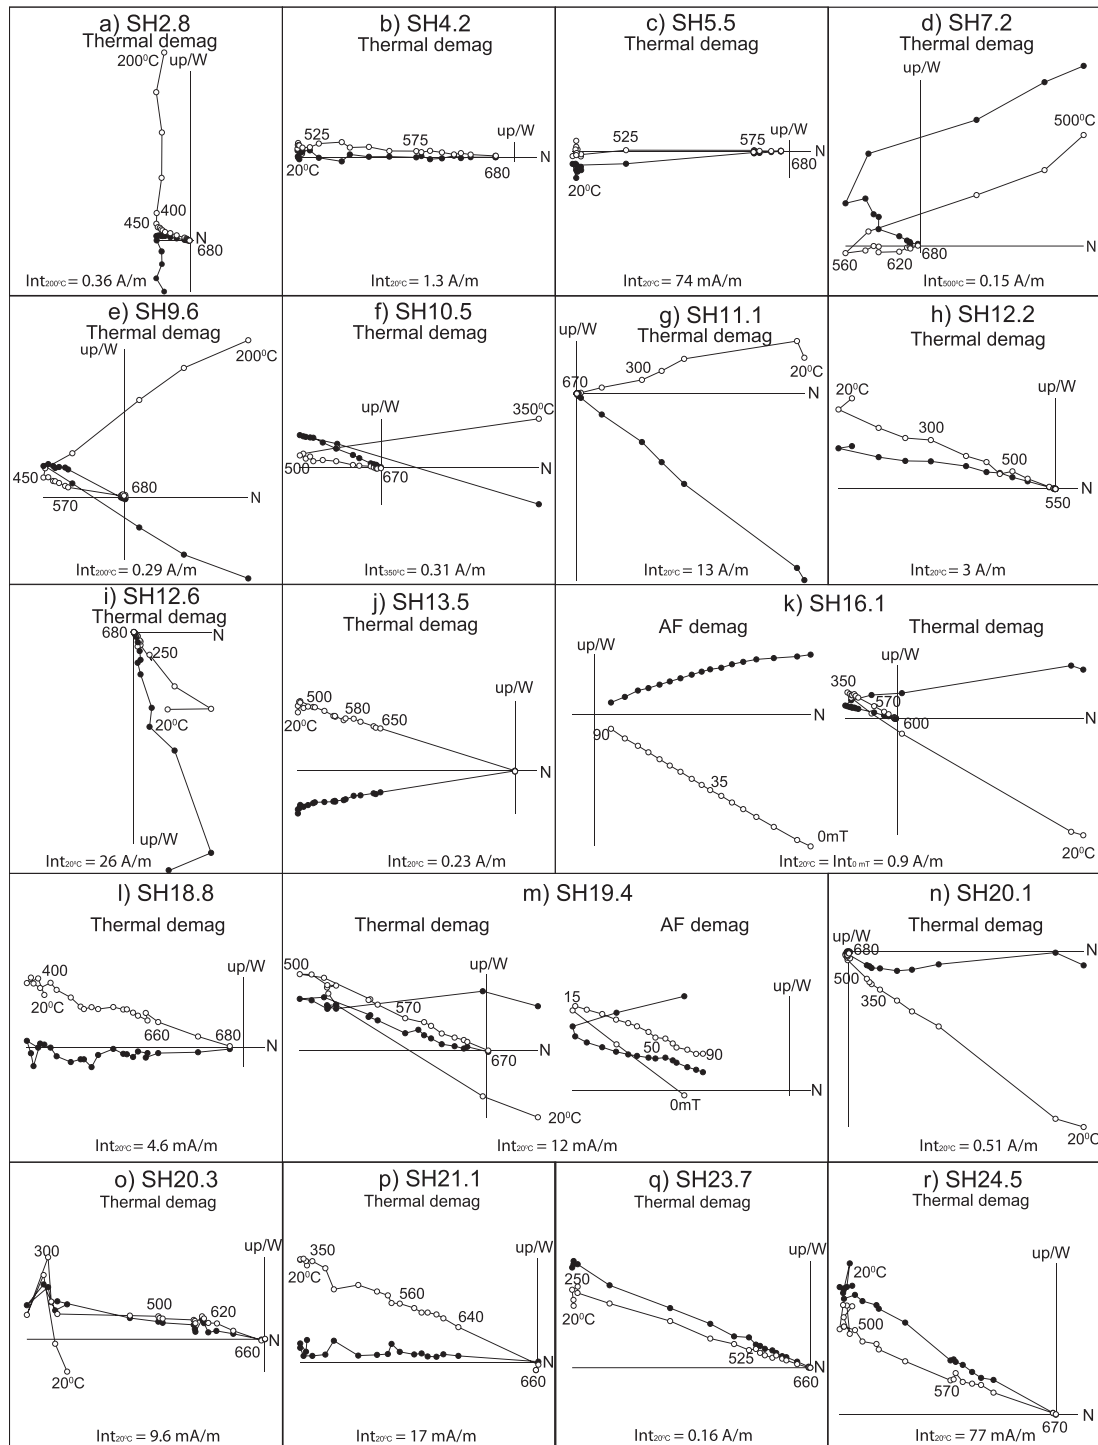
a) SH2.8
Thermal demag
200$^0$C up/W
400
450
N
680
Int$_{200°C}$ = 0.36 A/m

b) SH4.2
Thermal demag
525
575
up/W
N
20$^0$C
680
Int$_{20°C}$ = 1.3 A/m

c) SH5.5
Thermal demag
525
575
up/W
N
680
20$^0$C
Int$_{20°C}$ = 74 mA/m

d) SH7.2
Thermal demag
up/W
500$^0$C
N
680
560
620
Int$_{500°C}$ = 0.15 A/m

e) SH9.6
Thermal demag
up/W
200$^0$C
450
680
N
570
Int$_{200°C}$ = 0.29 A/m

f) SH10.5
Thermal demag
up/W
350$^0$C
N
500
670
Int$_{350°C}$ = 0.31 A/m

g) SH11.1
up/W
Thermal demag
300
670
20$^0$C
N
Int$_{20°C}$ = 13 A/m

h) SH12.2
Thermal demag
20$^0$C
up/W
300
500
N
550
Int$_{20°C}$ = 3 A/m

i) SH12.6
Thermal demag
680
N
250
20$^0$C
up/W
Int$_{20°C}$ = 26 A/m

j) SH13.5
Thermal demag
up/W
500
580
650
20$^0$C
N
Int$_{20°C}$ = 0.23 A/m

k) SH16.1
AF demag
up/W
N
90
35
0mT
Thermal demag
up/W
350
570
N
600
20$^0$C
Int$_{20°C}$ = Int$_{0 mT}$ = 0.9 A/m

l) SH18.8
Thermal demag
400
20$^0$C
up/W
660
680
N
Int$_{20°C}$ = 4.6 mA/m

m) SH19.4
Thermal demag
500
up/W
570
N
670
20$^0$C
AF demag
up/W
15
50
90
0mT
N
Int$_{20°C}$ = 12 mA/m

n) SH20.1
Thermal demag
up/W
680
N
500
350
20$^0$C
Int$_{20°C}$ = 0.51 A/m

o) SH20.3
Thermal demag
300
up/W
500
620
N
660
20$^0$C
Int$_{20°C}$ = 9.6 mA/m

p) SH21.1
Thermal demag
350
up/W
20$^0$C
560
640
N
660
Int$_{20°C}$ = 17 mA/m

q) SH23.7
Thermal demag
up/W
250
20$^0$C
525
N
660
Int$_{20°C}$ = 0.16 A/m

r) SH24.5
Thermal demag
up/W
20$^0$C
500
570
N
670
Int$_{20°C}$ = 77 mA/m